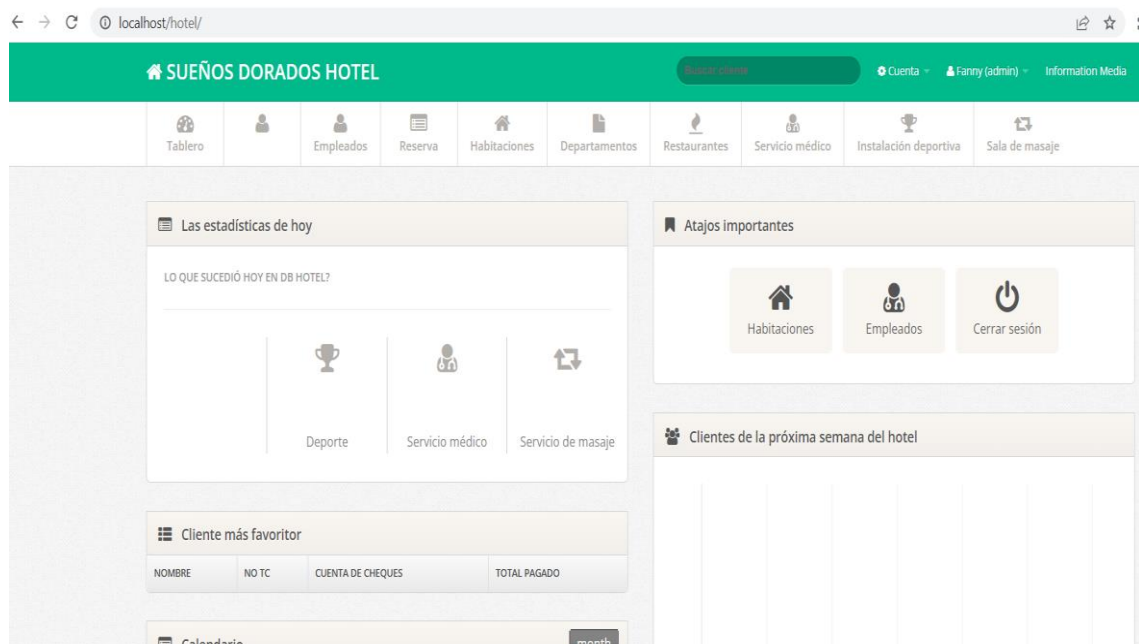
localhost/hotel/

SUEÑOS DORADOS HOTEL

Buscar cliente

Cuenta

Fanny (admin)

Information Media

Tablero

Empleados

Reserva

Habitaciones

Departamentos

Restaurantes

Servicio médico

Instalación deportiva

Sala de masaje

Las estadísticas de hoy

LO QUE SUCEDIÓ HOY EN DB HOTEL?

Deporte

Servicio médico

Servicio de masaje

Atajos importantes

Habitaciones

Empleados

Cerrar sesión

Clientes de la próxima semana del hotel

Cliente más favorito

| NOMBRE | NO TC | CUENTA DE CHEQUES | TOTAL PAGADO |
|---|---|---|---|

Calendario

month